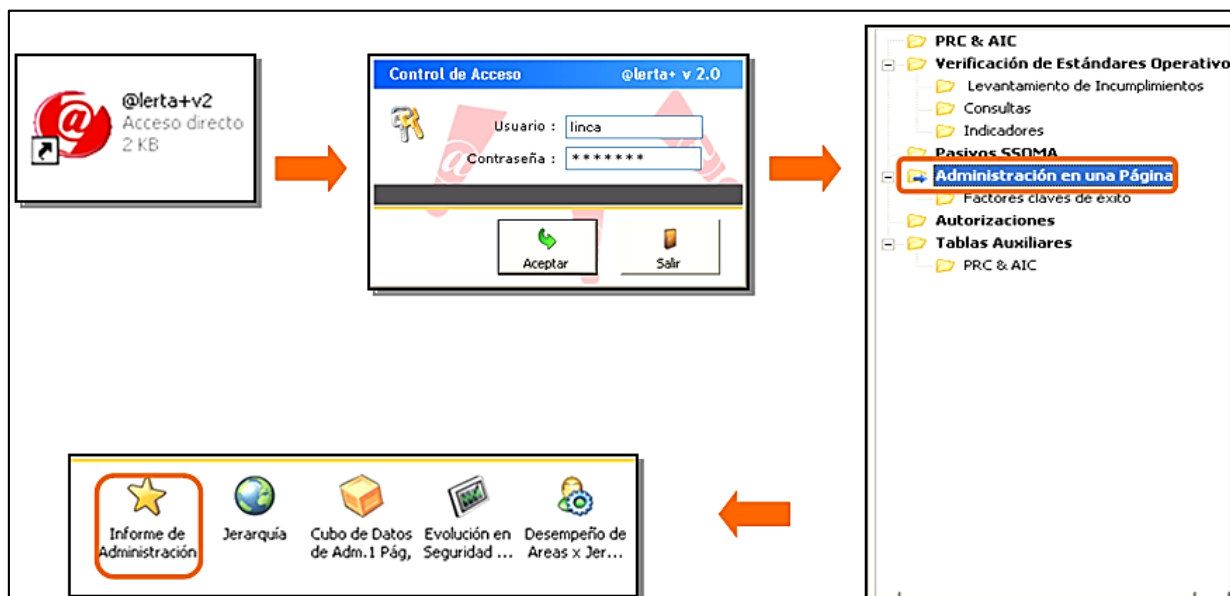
@lerta+v2
Acceso directo
2 KB

Control de Acceso @lerta+ v 2.0
Usuario : linca
Contraseña : *******
Aceptar
Salir

PRC & AIC
Verificación de Estándares Operativo
Levantamiento de Incumplimientos
Consultas
Indicadores
Pasivos SSOMA
Administración en una Página
Factores claves de éxito
Autorizaciones
Tablas Auxiliares
PRC & AIC

Informe de Administración
Jerarquía
Cubo de Datos de Adm.1 Pág,
Evolución en Seguridad ...
Desempeño de Areas x Jer...